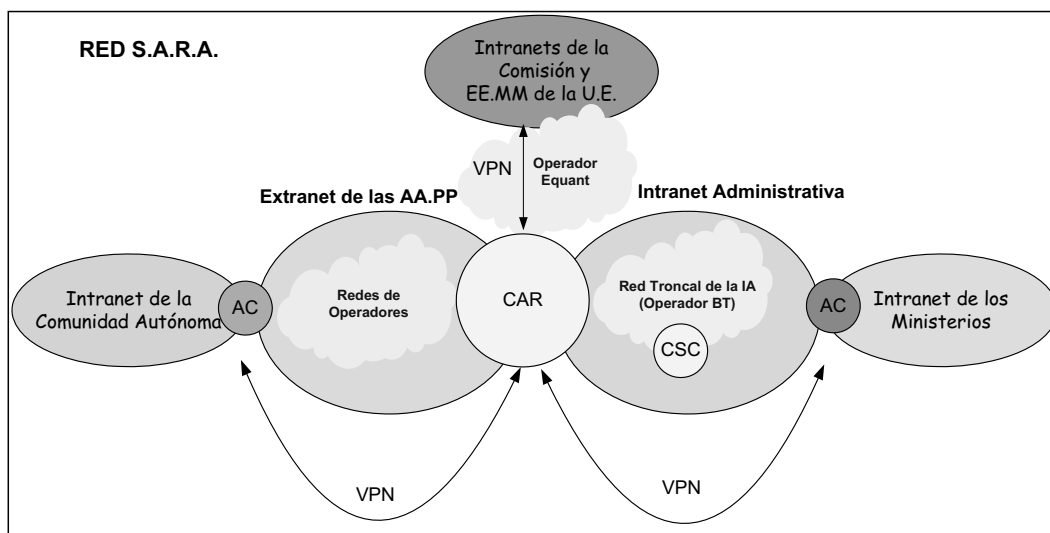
RED S.A.R.A.

Intranets de la Comisión y EE.MM de la U.E.

VPN

Operador Equant

Extranet de las AA.PP

Intranet Administrativa

Intranet de la Comunidad Autónoma

AC

Redes de Operadores

CAR

Red Troncal de la IA (Operador BT)

CSC

AC

Intranet de los Ministerios

VPN

VPN